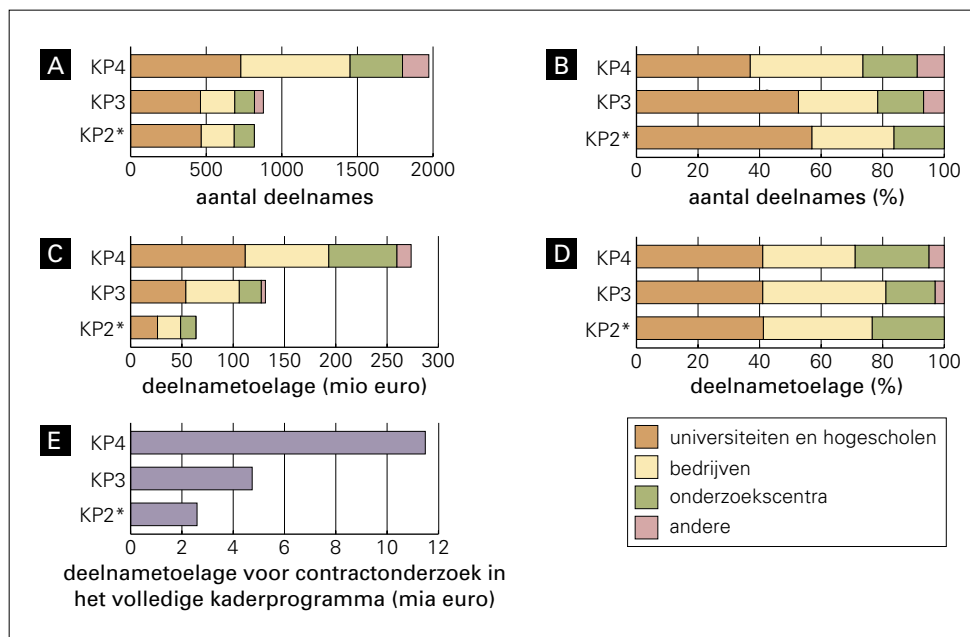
A
KP4
KP3
KP2*
0 500 1000 1500 2000
aantal deelnames

B
KP4
KP3
KP2*
0 20 40 60 80 100
aantal deelnames (%)

C
KP4
KP3
KP2*
0 50 100 150 200 250 300
deelnametoelage (mio euro)

D
KP4
KP3
KP2*
0 20 40 60 80 100
deelnametoelage (%)

E
KP4
KP3
KP2*
0 2 4 6 8 10 12
deelnametoelage voor contractonderzoek in het volledige kaderprogramma (mia euro)

universiteiten en hogescholen
bedrijven
onderzoekscentra
andere